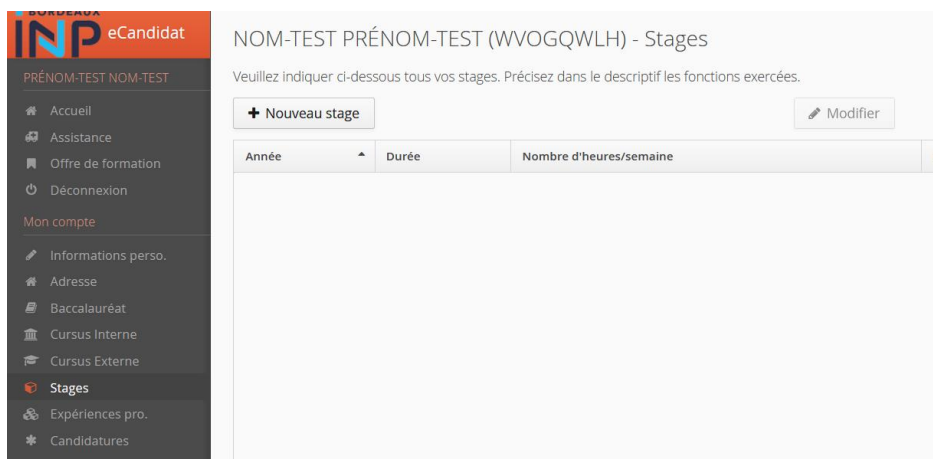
BORDEAUX
INP eCandidat

PRÉNOM-TEST NOM-TEST

Accueil
Assistance
Offre de formation
Déconnexion

Mon compte

Informations perso.
Adresse
Baccalauréat
Cursus Interne
Cursus Externe
Stages
Expériences pro.
Candidatures

NOM-TEST PRÉNOM-TEST (WVOGQWLH) - Stages

Veuillez indiquer ci-dessous tous vos stages. Précisez dans le descriptif les fonctions exercées.

+ Nouveau stage

Modifier

| Année | Durée | Nombre d'heures/semaine |
|---|---|---|